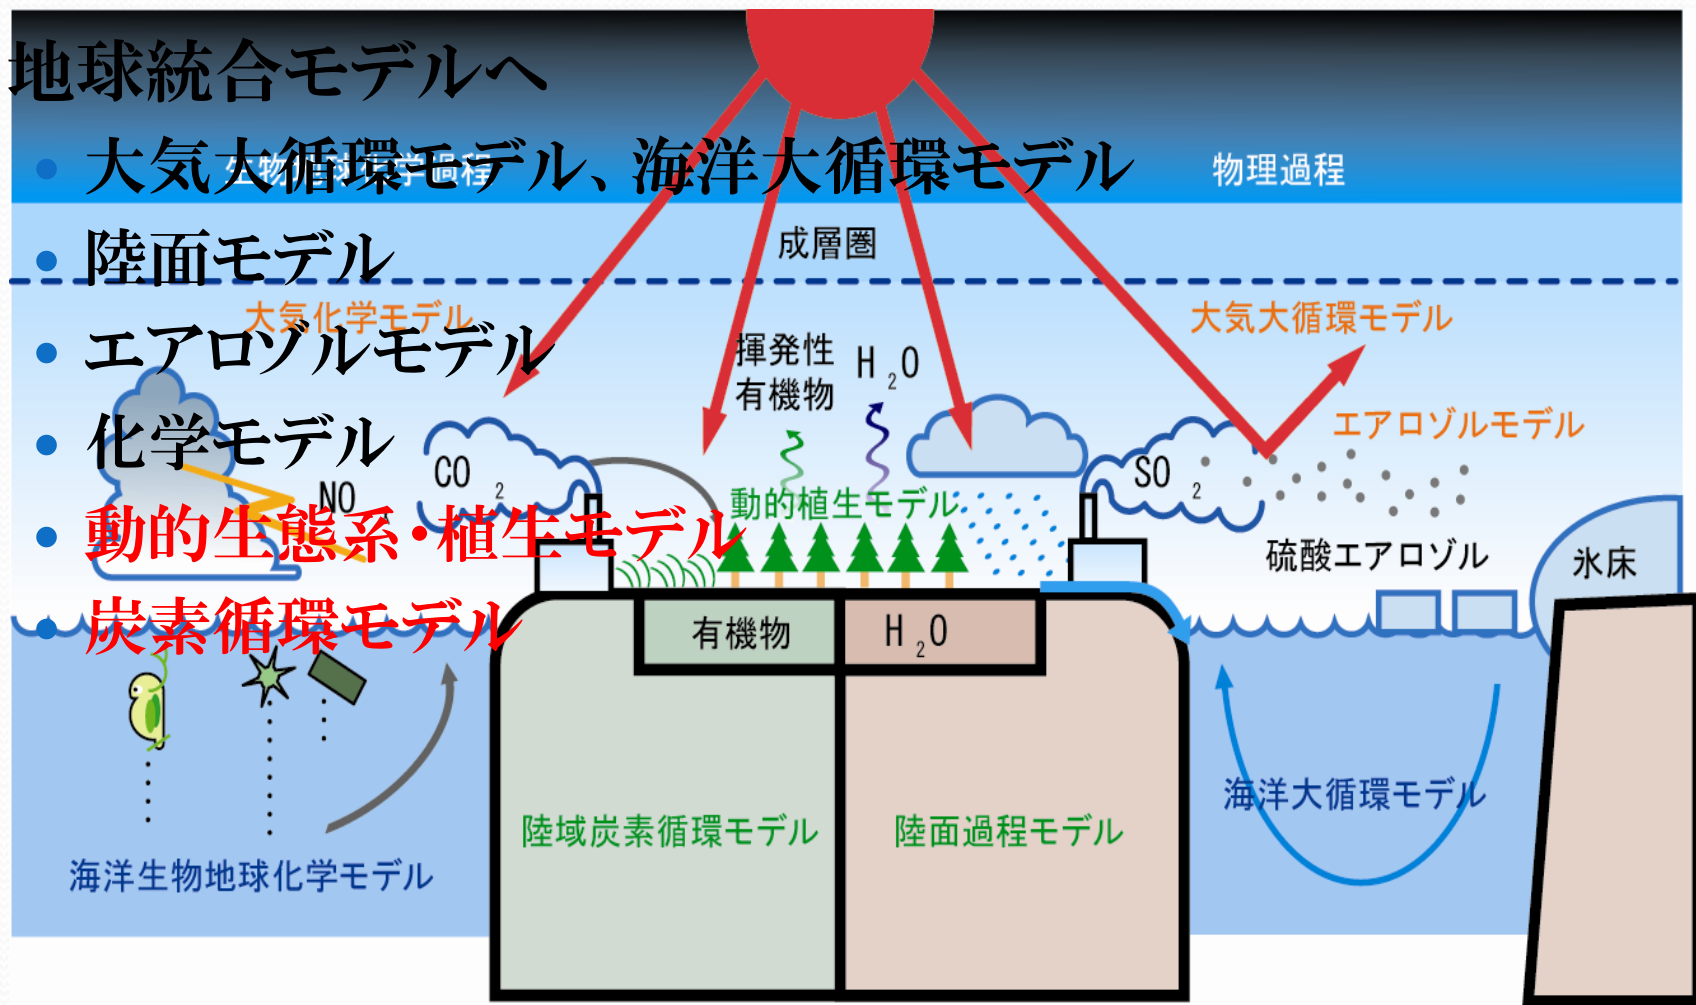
地球統合モデルへ

- 大気大循環モデル、海洋大循環モデル
- 陸面モデル
- エアロゾルモデル
- 化学モデル
- 動的生態系・植生モデル
- 炭素循環モデル

生物地球化学過程

物理過程

成層圏

大気化学モデル

揮発性有機物

$H_2O$

大気大循環モデル

エアロゾルモデル

$CO_2$

NO

動的植生モデル

$SO_2$

硫酸エアロゾル

氷床

有機物

$H_2O$

陸域炭素循環モデル

陸面過程モデル

海洋大循環モデル

海洋生物地球化学モデル